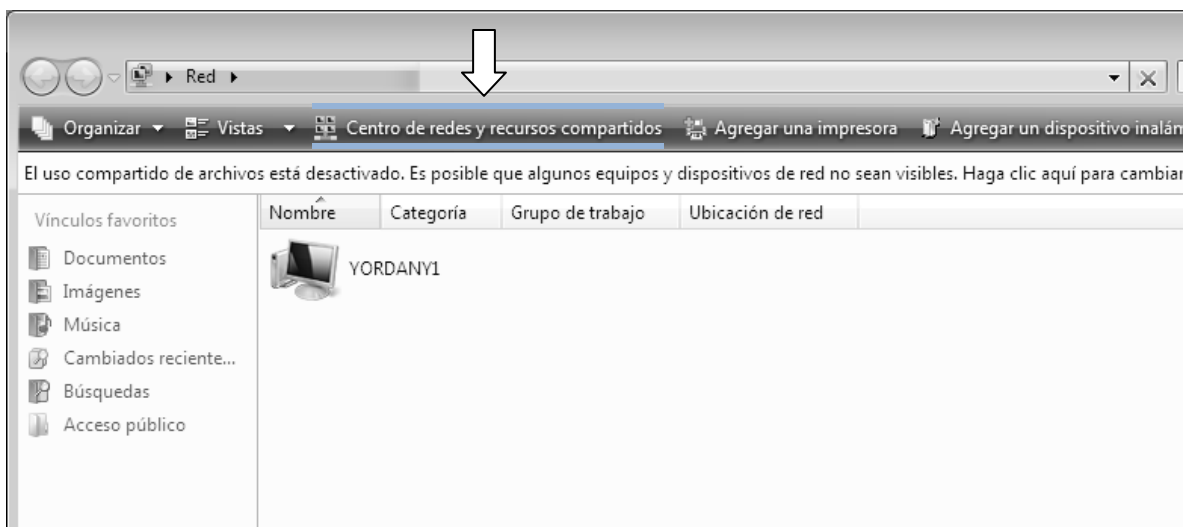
Red ▸

Organizar ▾ Vistas ▾ Centro de redes y recursos compartidos Agregar una impresora Agregar un dispositivo inalám

El uso compartido de archivos está desactivado. Es posible que algunos equipos y dispositivos de red no sean visibles. Haga clic aquí para cambiar

Vínculos favoritos
Documentos
Imágenes
Música
Cambiados reciente...
Búsquedas
Acceso público

| Nombre | Categoría | Grupo de trabajo | Ubicación de red |
|---|---|---|---|
| YORDANY1 | | | |